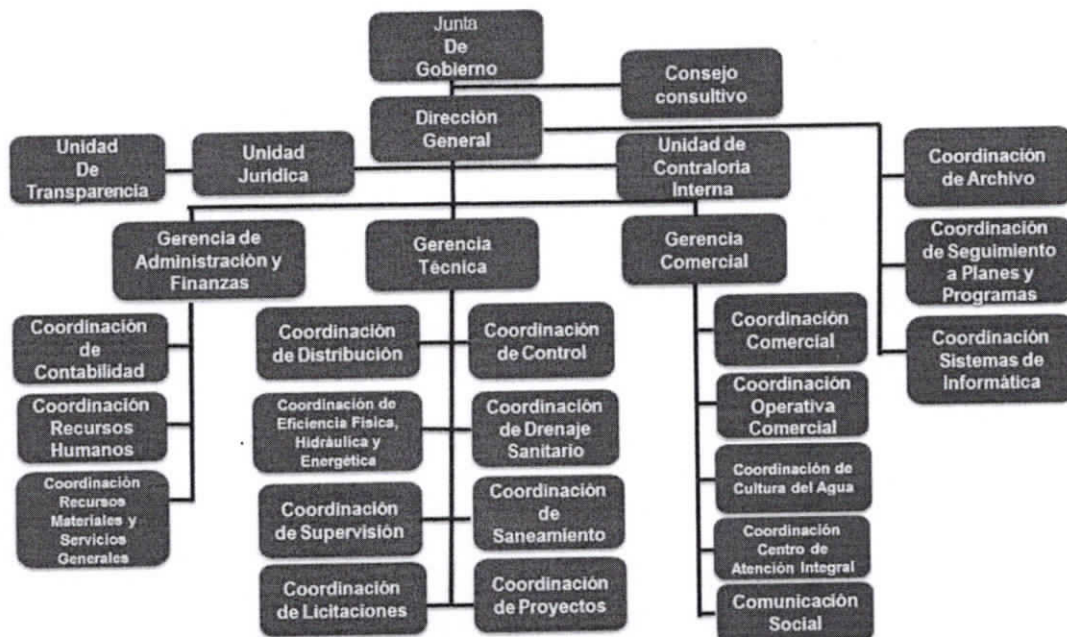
Junta De Gobierno

Consejo consultivo

Dirección General

Unidad De Transparencia

Unidad Juridica

Unidad de Contraloria Interna

Coordinación de Archivo

Gerencia de Administración y Finanzas

Gerencia Técnica

Gerencia Comercial

Coordinación de Seguimiento a Planes y Programas

Coordinación Sistemas de Informática

Coordinación de Contabilidad

Coordinación Recursos Humanos

Coordinación Recursos Materiales y Servicios Generales

Coordinación de Distribución

Coordinación de Control

Coordinación de Eficiencia Física, Hidráulica y Energética

Coordinación de Drenaje Sanitario

Coordinación de Supervisión

Coordinación de Saneamiento

Coordinación de Licitaciones

Coordinación de Proyectos

Coordinación Comercial

Coordinación Operativa Comercial

Coordinación de Cultura del Agua

Coordinación Centro de Atención Integral

Comunicación Social